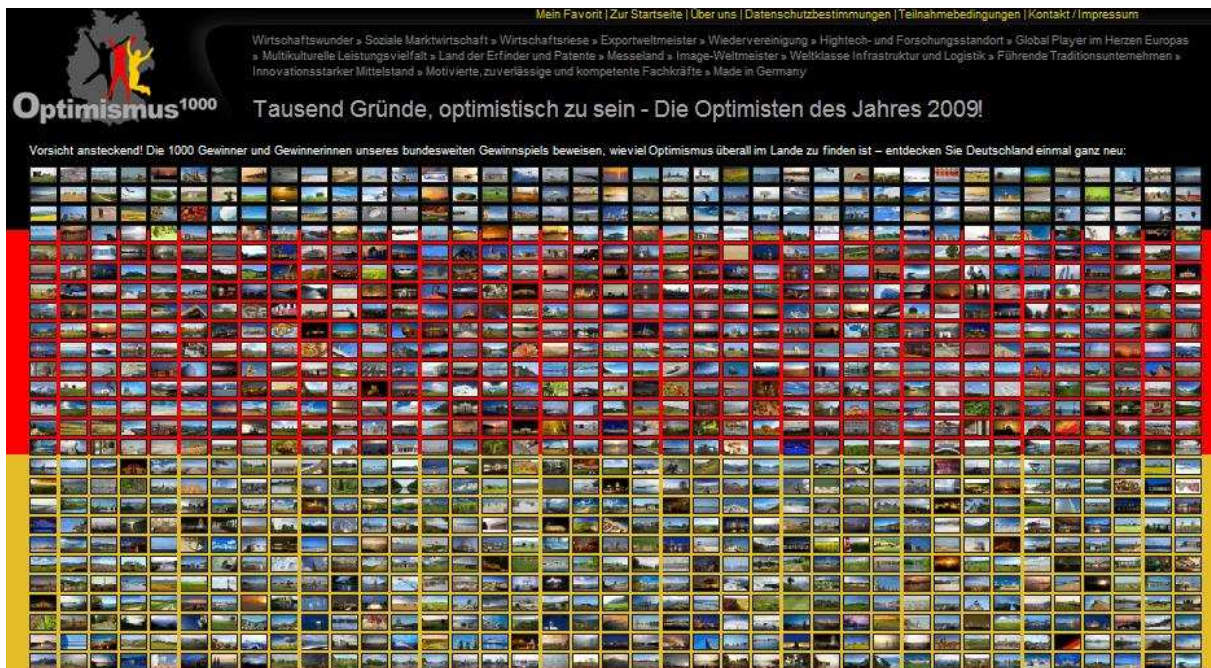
Mein Favorit | Zur Startseite | Über uns | Datenschutzbestimmungen | Teilnahmebedingungen | Kontakt / Impressum

Wirtschaftswunder » Soziale Marktwirtschaft » Wirtschaftsriese » Exportweltmeister » Wiedervereinigung » Hightech- und Forschungsstandort » Global Player im Herzen Europas » Multikulturelle Leistungsvielfalt » Land der Erfinder und Patente » Messeland » Image-Weltmeister » Weltklasse Infrastruktur und Logistik » Führende Traditionsunternehmen » Innovationsstarker Mittelstand » Motivierte, zuverlässige und kompetente Fachkräfte » Made in Germany

Optimismus1000

Tausend Gründe, optimistisch zu sein - Die Optimisten des Jahres 2009!

Vorsicht ansteckend! Die 1000 Gewinner und Gewinnerinnen unseres bundesweiten Gewinnspiels beweisen, wieviel Optimismus überall im Lande zu finden ist – entdecken Sie Deutschland einmal ganz neu: